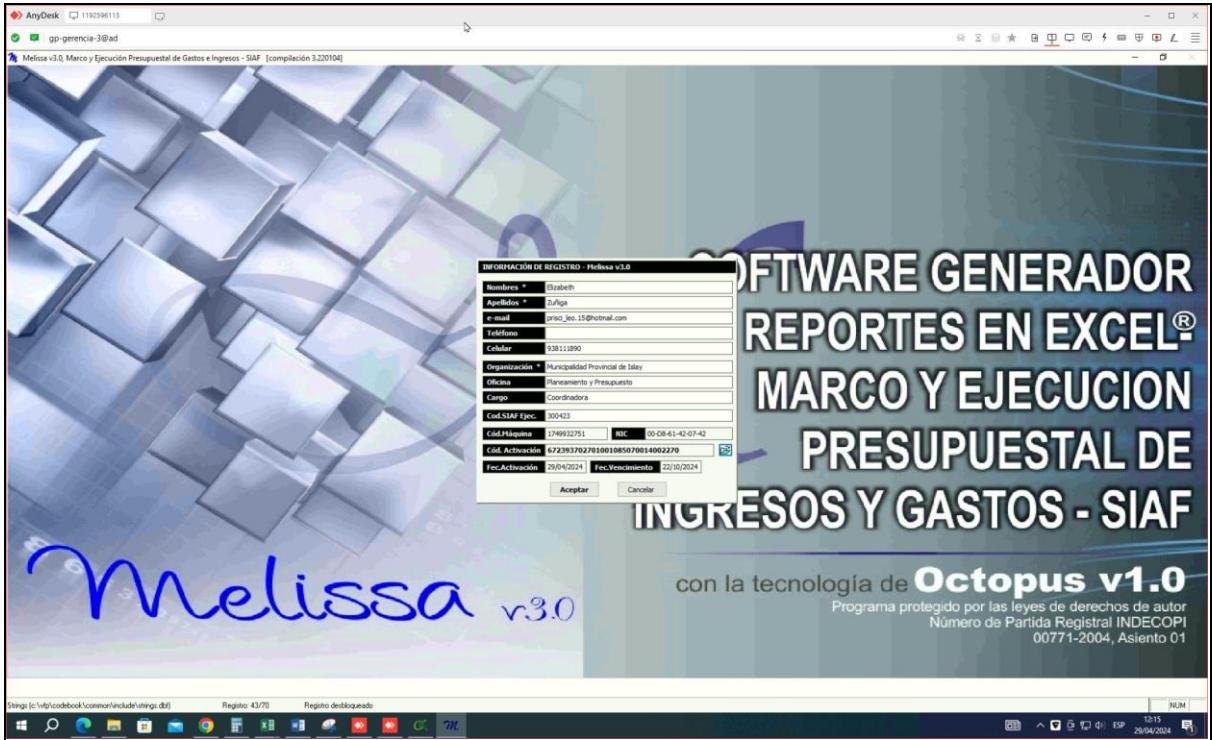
AnyDesk 1192596113

gp-gerencia-3@ad

Melissa v3.0, Marco y Ejecución Presupuestal de Gastos e Ingresos - SIAF [compilación 3.220104]

INFORMACIÓN DE REGISTRO - Melissa v3.0

| | |
|---|---|
| Nombres * | Elizabeth |
| Apellidos * | Zuñiga |
| e-mail | prisci_leo.15@hotmail.com |
| Teléfono | |
| Celular | 938111890 |
| Organización * | Municipalidad Provincial de Islay |
| Oficina | Planeamiento y Presupuesto |
| Cargo | Coordinadora |
| Cod.SIAF Ejec. | 300423 |
| Cód.Máquina | 1749932751 |
| NIC | 00-D8-61-42-07-42 |
| Cód. Activación | 67239370270100108507001400227O |
| Fec.Activación | 29/04/2024 |
| Fec.Vencimiento | 22/10/2024 |

Aceptar Cancelar

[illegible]OFTWARE GENERADOR
REPORTES EN EXCEL®
MARCO Y EJECUCION
PRESUPUESTAL DE
INGRESOS Y GASTOS - SIAF

Melissa v3.0

con la tecnología de Octopus v1.0
Programa protegido por las leyes de derechos de autor
Número de Partida Registral INDECOPI
00771-2004, Asiento 01

Strings (c:\vfp\codebook\common\include\strings.dbf) Registro: 43/70 Registro desbloqueado NUM

ESP 12:15 29/04/2024